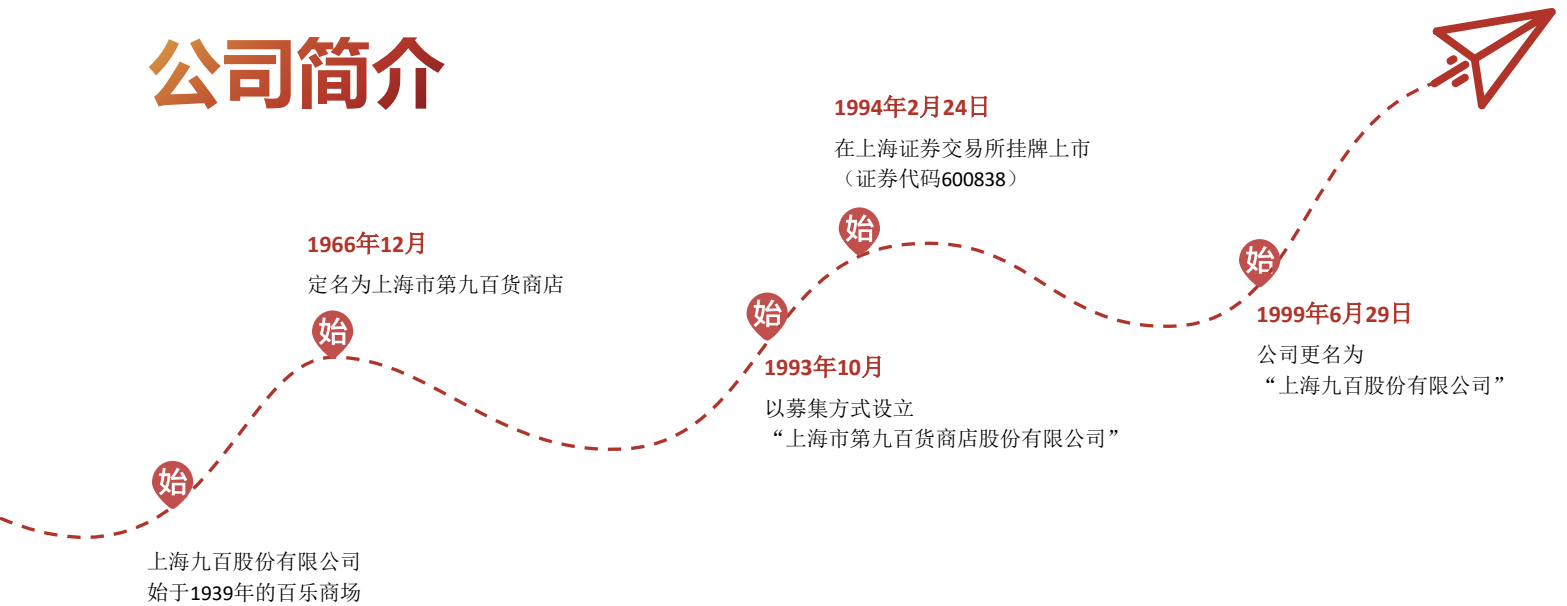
公司简介

始
上海九百股份有限公司
始于1939年的百乐商场

始
1966年12月
定名为上海市第九百货商店

始
1993年10月
以募集方式设立
“上海市第九百货商店股份有限公司”

始
1994年2月24日
在上海证券交易所挂牌上市
（证券代码600838）

始
1999年6月29日
公司更名为
“上海九百股份有限公司”